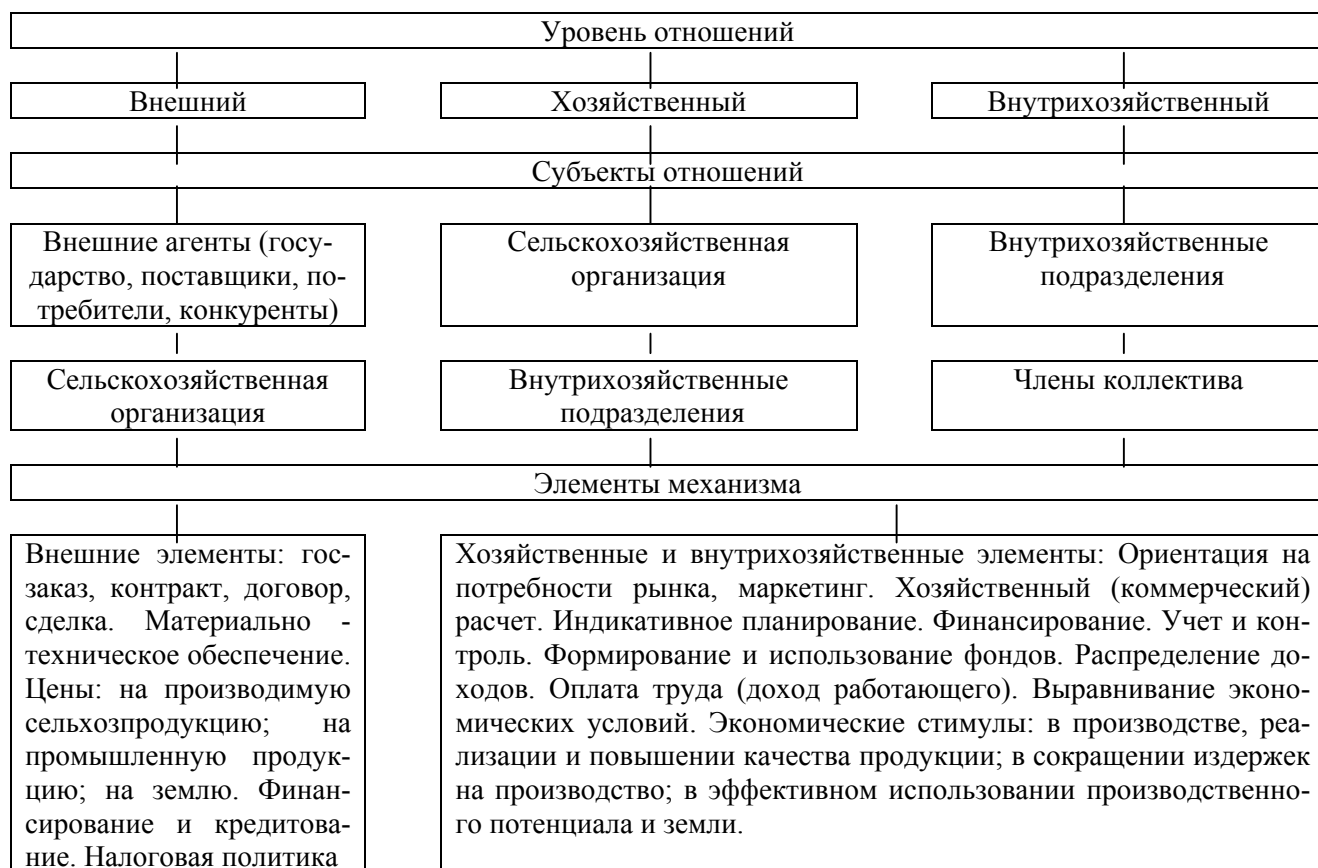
Уровень отношений

Внешний

Хозяйственный

Внутрихозяйственный

Субъекты отношений

Внешние агенты (государство, поставщики, потребители, конкуренты)

Сельскохозяйственная организация

Внутрихозяйственные подразделения

Сельскохозяйственная организация

Внутрихозяйственные подразделения

Члены коллектива

Элементы механизма

Внешние элементы: госзаказ, контракт, договор, сделка. Материально - техническое обеспечение. Цены: на производимую сельхозпродукцию; на промышленную продукцию; на землю. Финансирование и кредитование. Налоговая политика

Хозяйственные и внутрихозяйственные элементы: Ориентация на потребности рынка, маркетинг. Хозяйственный (коммерческий) расчет. Индикативное планирование. Финансирование. Учет и контроль. Формирование и использование фондов. Распределение доходов. Оплата труда (доход работающего). Выравнивание экономических условий. Экономические стимулы: в производстве, реализации и повышении качества продукции; в сокращении издержек на производство; в эффективном использовании производственного потенциала и земли.